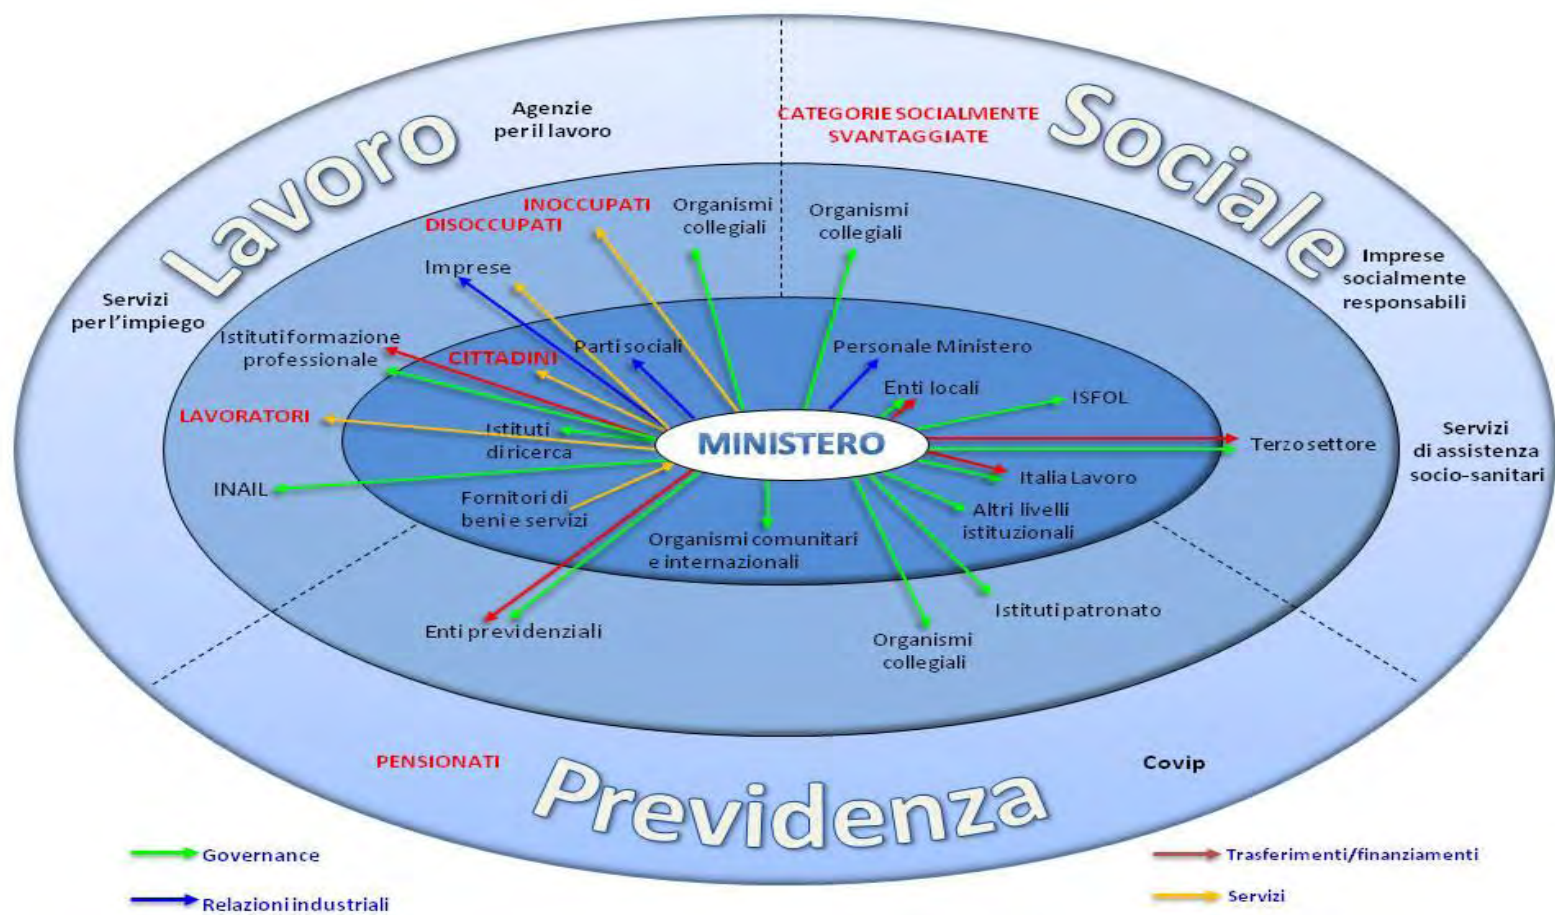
Lavoro

Agenzie per il lavoro

CATEGORIE SOCIALMENTE SVANTAGGIATE

Sociale

Imprese socialmente responsabili

Servizi per l'impiego

INOCCUPATI
DISOCCUPATI

Organismi collegiali

Organismi collegiali

Imprese

Istituti formazione professionale

CITTADINI

Parti sociali

Personale Ministero

Enti locali

ISFOL

LAVORATORI

Istituti di ricerca

MINISTERO

Terzo settore

Servizi di assistenza socio-sanitari

INAIL

Italia Lavoro

Fornitori di beni e servizi

Altri livelli istituzionali

Organismi comunitari e internazionali

Istituti patronato

Enti previdenziali

Organismi collegiali

PENSIONATI

Covip

Previdenza

Governance

Relazioni industriali

Trasferimenti/finanziamenti

Servizi